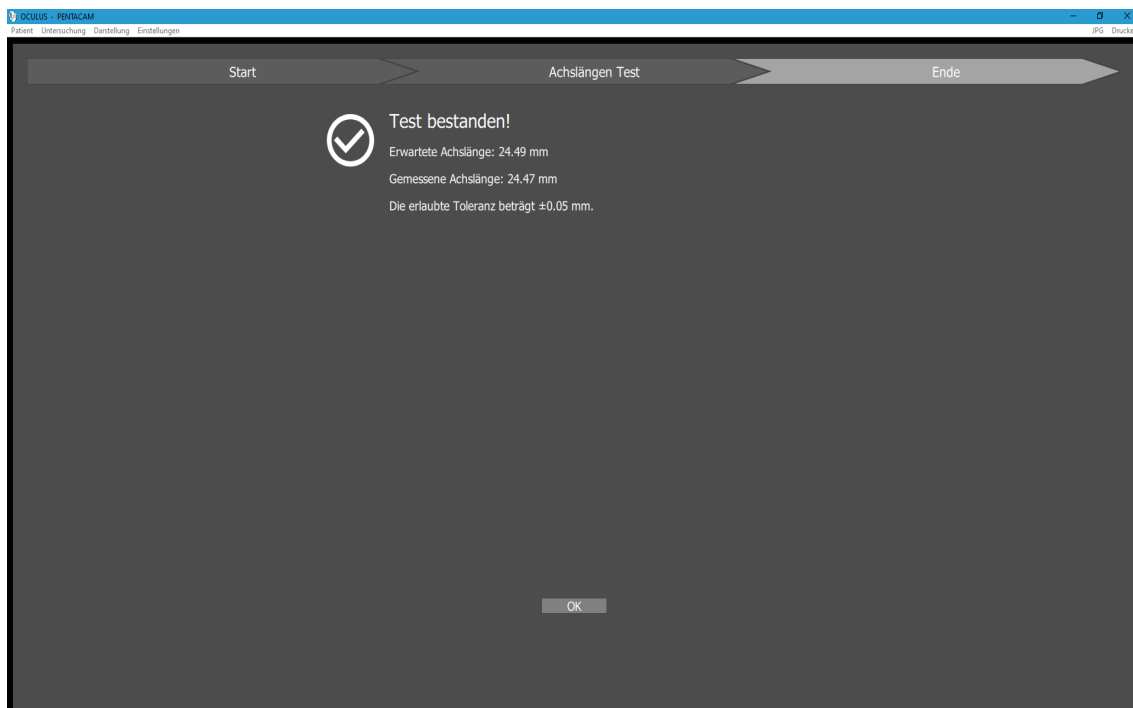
OCULUS - PENTACAM
Patient Untersuchung Darstellung Einstellungen
JPG Drucke

Start
Achslängen Test
Ende

Test bestanden!
Erwartete Achslänge: 24.49 mm
Gemessene Achslänge: 24.47 mm
Die erlaubte Toleranz beträgt ±0.05 mm.

OK